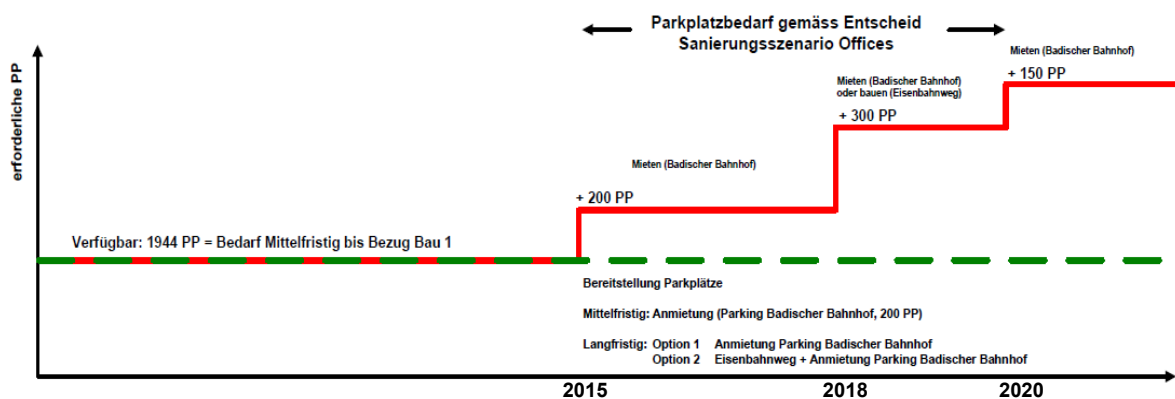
Parkplatzbedarf gemäss Entscheid
Sanierungsszenario Offices

erforderliche PP

Mieten (Badischer Bahnhof)
+ 150 PP

Mieten (Badischer Bahnhof)
oder bauen (Eisenbahnweg)
+ 300 PP

Mieten (Badischer Bahnhof)

+ 200 PP

Verfügbar: 1944 PP = Bedarf Mittelfristig bis Bezug Bau 1

Bereitstellung Parkplätze

Mittelfristig: Anmietung (Parking Badischer Bahnhof, 200 PP)

Langfristig: Option 1 Anmietung Parking Badischer Bahnhof
Option 2 Eisenbahnweg + Anmietung Parking Badischer Bahnhof

2015
2018
2020